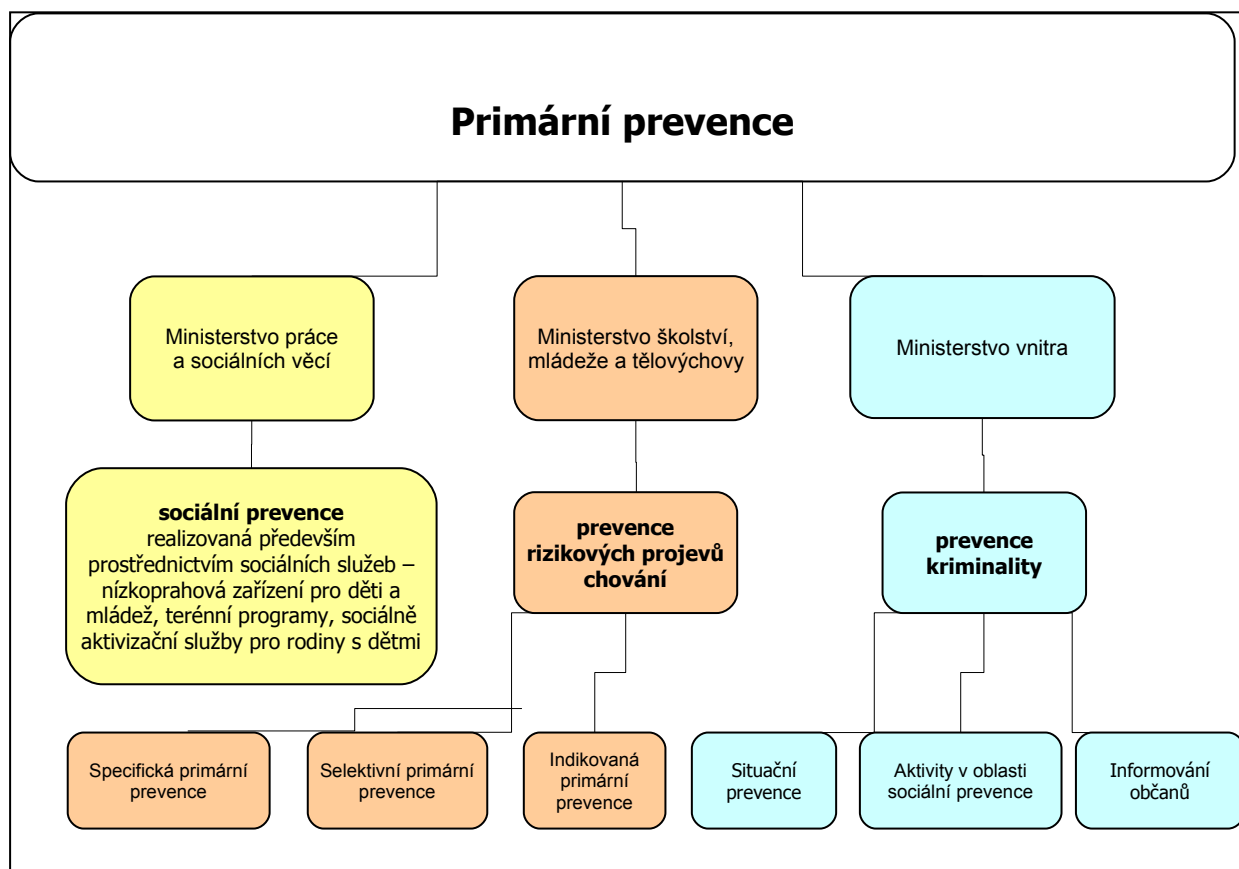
Primární prevence

Ministerstvo práce a sociálních věcí

Ministerstvo školství, mládeže a tělovýchovy

Ministerstvo vnitra

sociální prevence realizovaná především prostřednictvím sociálních služeb – nízkoprahová zařízení pro děti a mládež, terénní programy, sociálně aktivizační služby pro rodiny s dětmi

prevence rizikových projevů chování

prevence kriminality

Specifická primární prevence

Selektivní primární prevence

Indikovaná primární prevence

Situační prevence

Aktivity v oblasti sociální prevence

Informování občanů